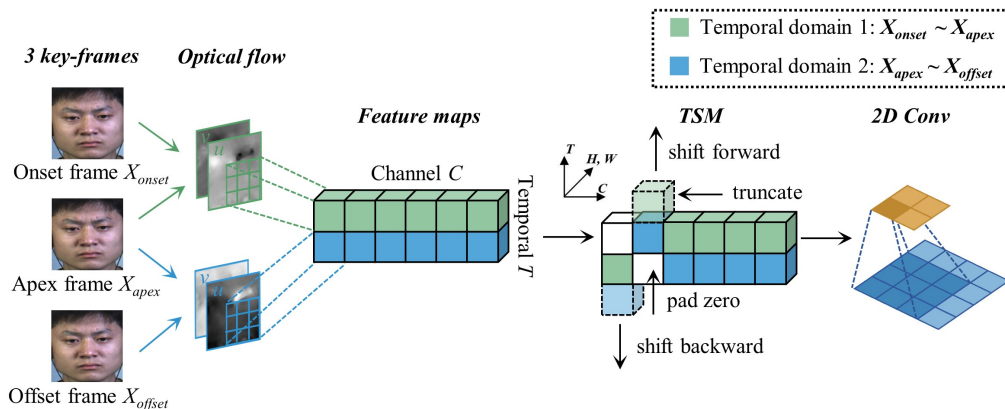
Temporal domain 1: $X_{onset} \sim X_{apex}$

Temporal domain 2: $X_{apex} \sim X_{offset}$

3 key-frames

Optical flow

Feature maps

TSM

2D Conv

Onset frame $X_{onset}$

Apex frame $X_{apex}$

Offset frame $X_{offset}$

v

u

v

u

Channel $C$

Temporal $T$

T

H, W

C

shift forward

truncate

pad zero

shift backward